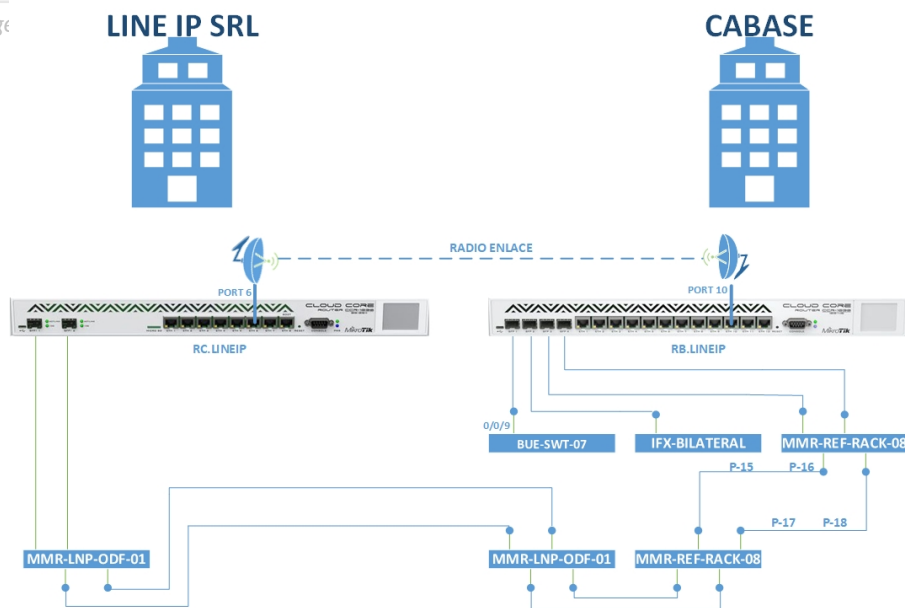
LINE IP SRL

CABASE

RADIO ENLACE

PORT 6

PORT 10

CLOUD CORE ROUTER

CLOUD CORE ROUTER

MikroTik

MikroTik

RC.LINEIP

RB.LINEIP

0/0/9

BUE-SWT-07

IFX-BILATERAL

MMR-REF-RACK-08

P-15

P-16

P-17

P-18

MMR-LNP-ODF-01

MMR-LNP-ODF-01

MMR-REF-RACK-08